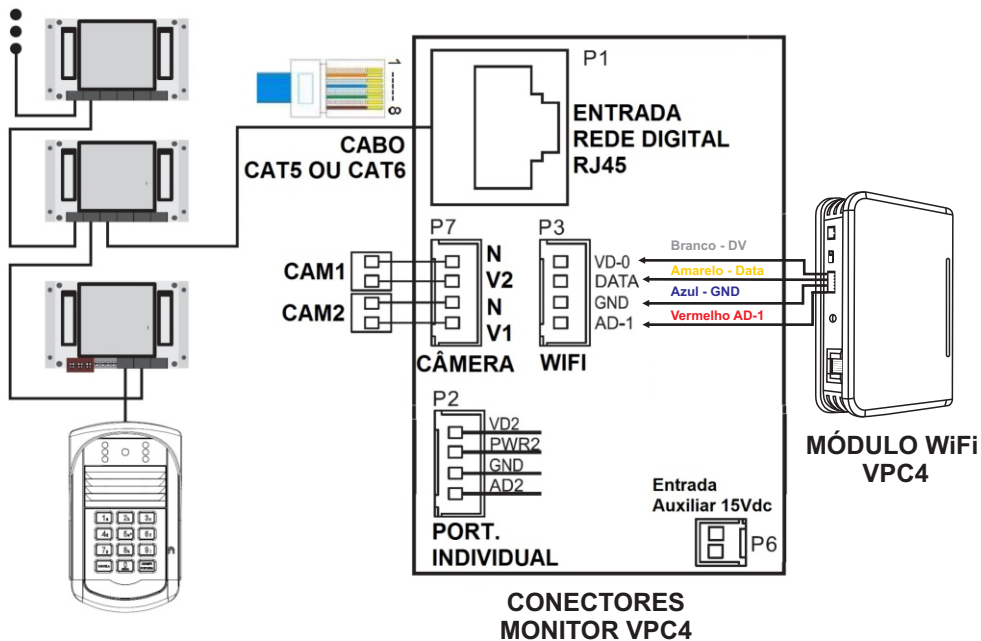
1
8
CABO
CAT5 OU CAT6

P1
ENTRADA
REDE DIGITAL
RJ45

P7
CAM1
CAM2
N
V2
N
V1
CÂMERA

P3
VD-0
DATA
GND
AD-1
WIFI

Branco - DV
Amarelo - Data
Azul - GND
Vermelho AD-1

MÓDULO WiFi
VPC4

P2
VD2
PWR2
GND
AD2
PORT.
INDIVIDUAL

Entrada
Auxiliar 15Vdc
P6

CONECTORES
MONITOR VPC4